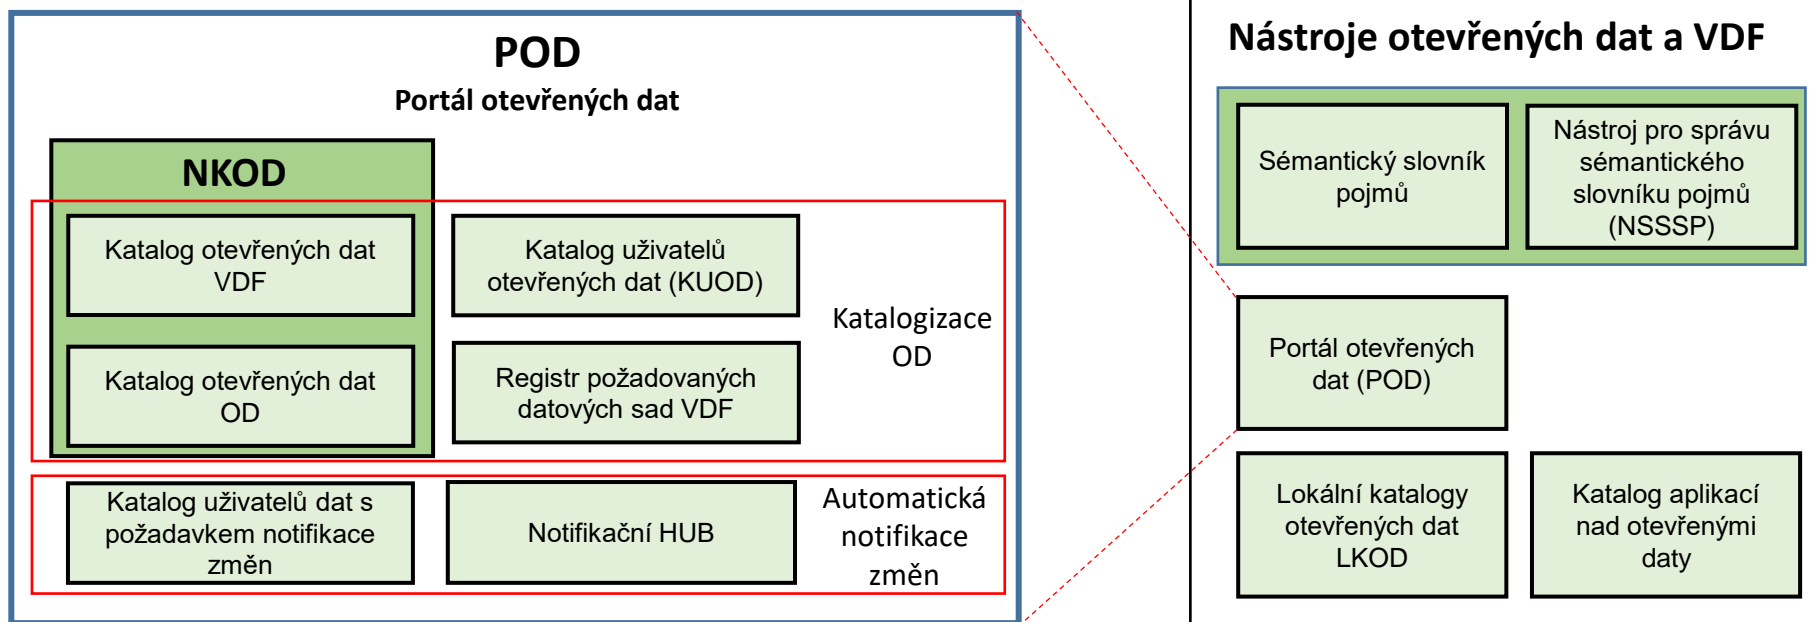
POD
Portál otevřených dat

NKOD

Katalog otevřených dat VDF

Katalog otevřených dat OD

Katalog uživatelů otevřených dat (KUOD)

Registr požadovaných datových sad VDF

Katalogizace OD

Katalog uživatelů dat s požadavkem notifikace změn

Notifikační HUB

Automatická notifikace změn

Nástroje otevřených dat a VDF

Sémantický slovník pojmů

Nástroj pro správu sémantického slovníku pojmů (NSSSP)

Portál otevřených dat (POD)

Lokální katalogy otevřených dat LKOD

Katalog aplikací nad otevřenými daty